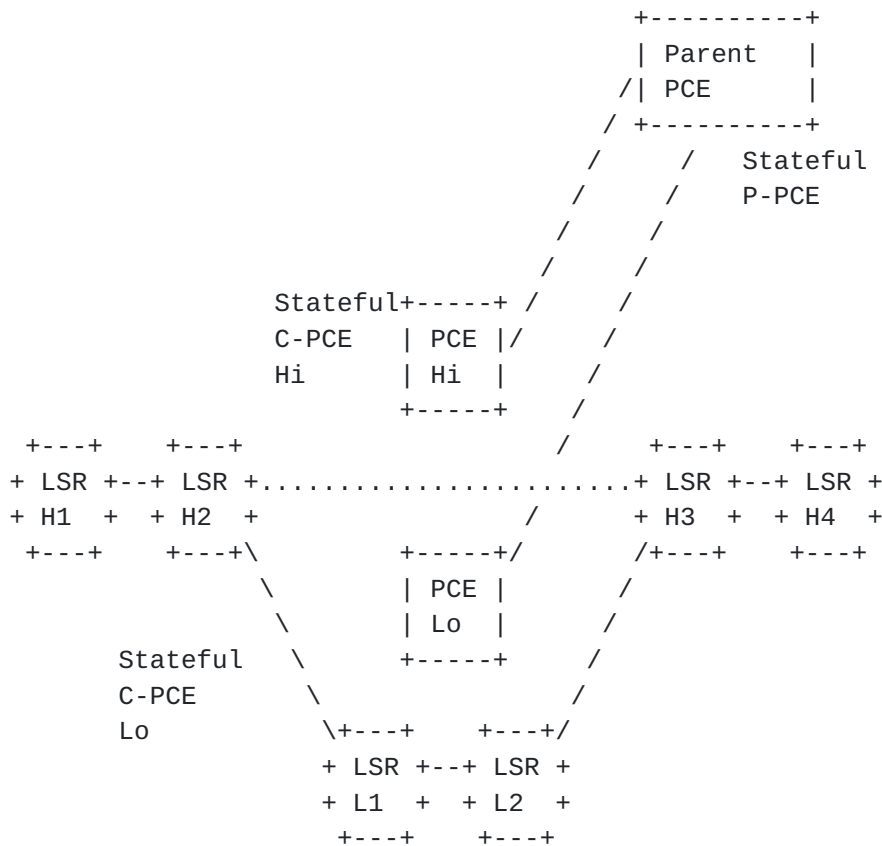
```
                                            +----------+
                                            | Parent   |
                                           /| PCE      |
                                          / +----------+
                                         /     /  Stateful
                                        /     /   P-PCE
                                       /     /
                                      /     /
                 Stateful+-----+ /     /
                 C-PCE   | PCE |/     /
                 Hi      | Hi  |     /
                         +-----+    /
  +---+    +---+                   /     +---+    +---+
+ LSR +--+ LSR +.........................+ LSR +--+ LSR +
+ H1  +  + H2  +                /        + H3  +  + H4  +
  +---+    +---+\        +-----+/       /+---+    +---+
                 \       | PCE |       /
                  \      | Lo  |      /
       Stateful    \     +-----+     /
       C-PCE        \               /
       Lo            \+---+    +---+/
                      + LSR +--+ LSR +
                      + L1  +  + L2  +
                       +---+    +---+
```